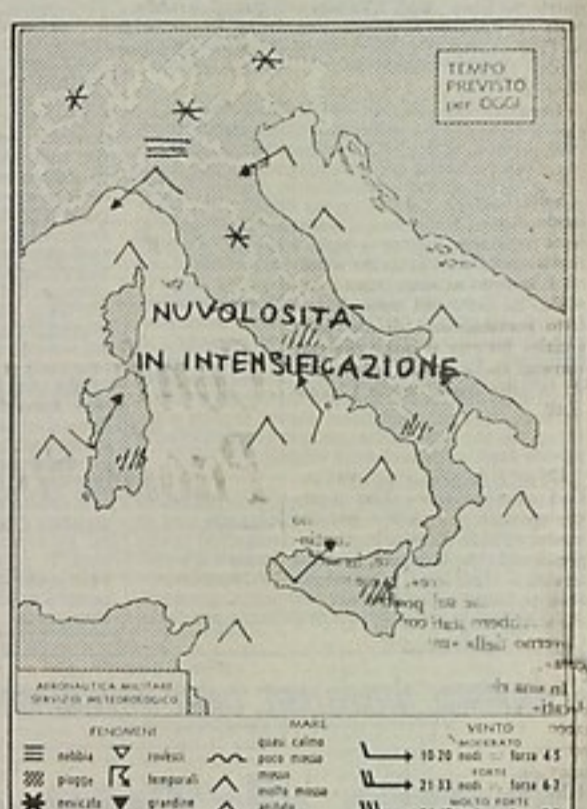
TEMPO PREVISTO per OGGI

NUVOLOSITÀ IN INTENSIFICAZIONE

AERONAUTICA MILITARE SERVIZIO METEOROLOGICO

FENOMENI
nebbia
piogge
nevicate
rovesci
temporali
grandine

MARE
quasi calmo
poco mosso
mosso
molto mosso
agitato

VENTO
MODERATO 10 20 nodi forza 4 5
FORTE 21 33 nodi forza 6 7
MOLTO FORTE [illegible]

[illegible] sul po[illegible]
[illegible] abbero stati co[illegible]
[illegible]verno della «m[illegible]

In una ri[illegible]
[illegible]